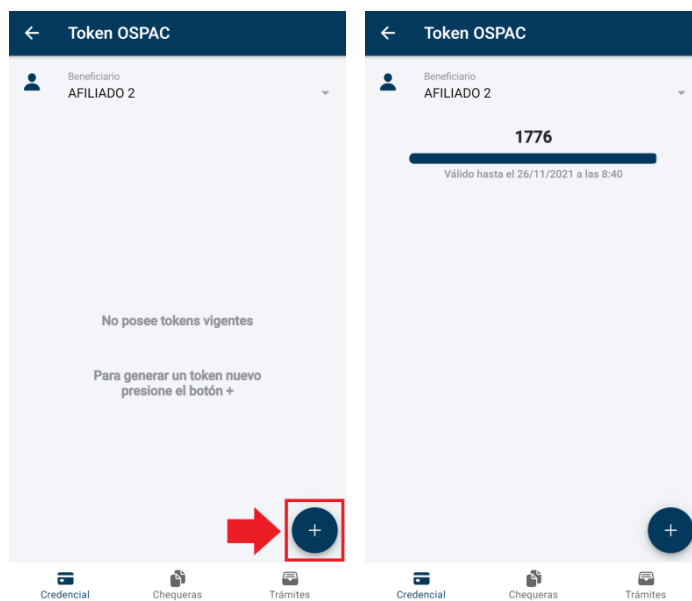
Token OSPAC

Beneficiario
AFILIADO 2

No posee tokens vigentes

Para generar un token nuevo presione el botón +

+

Credencial Chequeras Trámites

Token OSPAC

Beneficiario
AFILIADO 2

1776

Válido hasta el 26/11/2021 a las 8:40

+

Credencial Chequeras Trámites